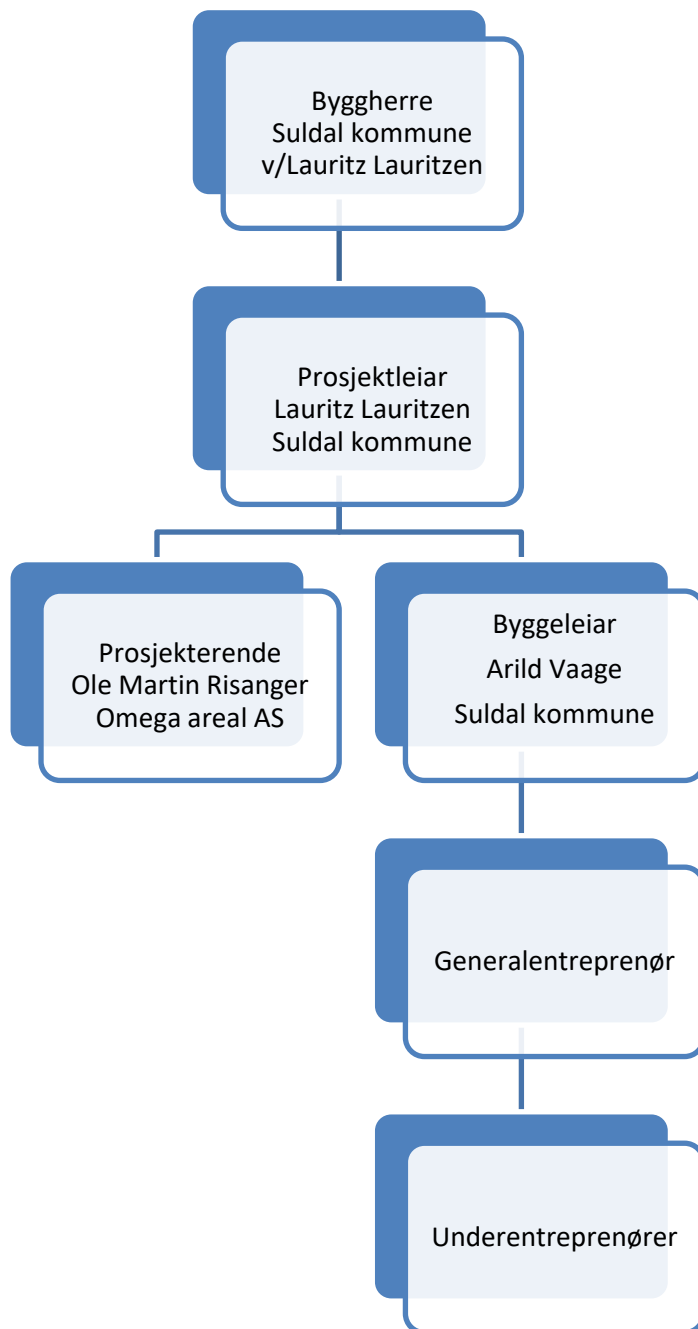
Byggherre
Suldal kommune
v/Lauritz Lauritzen

Prosjektleiar
Lauritz Lauritzen
Suldal kommune

Prosjekterende
Ole Martin Risanger
Omega areal AS

Byggeleiar
Arild Vaage
Suldal kommune

Generalentreprenør

Underentreprenører